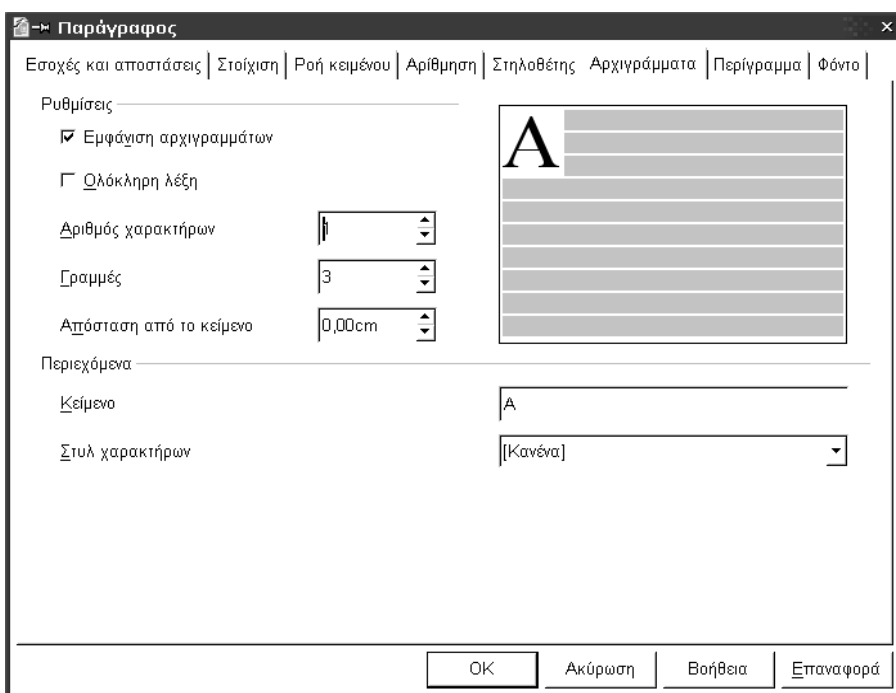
Παράγραφος

Εσοχές και αποστάσεις | Στοίχιση | Ροή κειμένου | Αρίθμηση | Στηλοθέτης | Αρχιγράμματα | Περίγραμμα | Φόντο

Ρυθμίσεις

☑ Εμφάνιση αρχιγραμμάτων

☐ Ολόκληρη λέξη

Αριθμός χαρακτήρων 1

Γραμμές 3

Απόσταση από το κείμενο 0,00cm

A

Περιεχόμενα

Κείμενο A

Στυλ χαρακτήρων [Κανένα]

OK | Ακύρωση | Βοήθεια | Επαναφορά